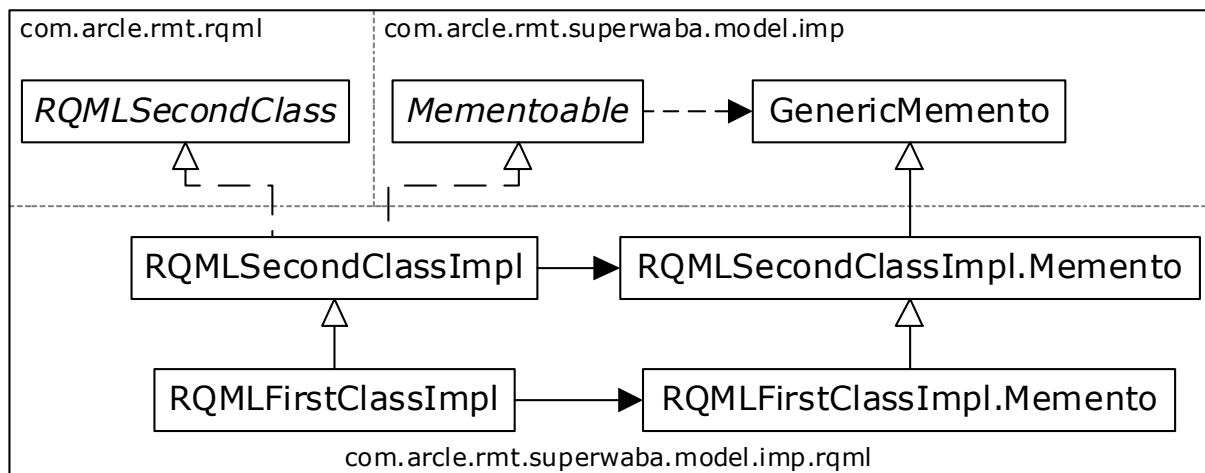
com.arcle.rmt.rqml

com.arcle.rmt.superwaba.model.imp

*RQMLSecondClass*

*Mementoable*

GenericMemento

RQMLSecondClassImpl

RQMLSecondClassImpl.Memento

RQMLFirstClassImpl

RQMLFirstClassImpl.Memento

com.arcle.rmt.superwaba.model.imp.rqml